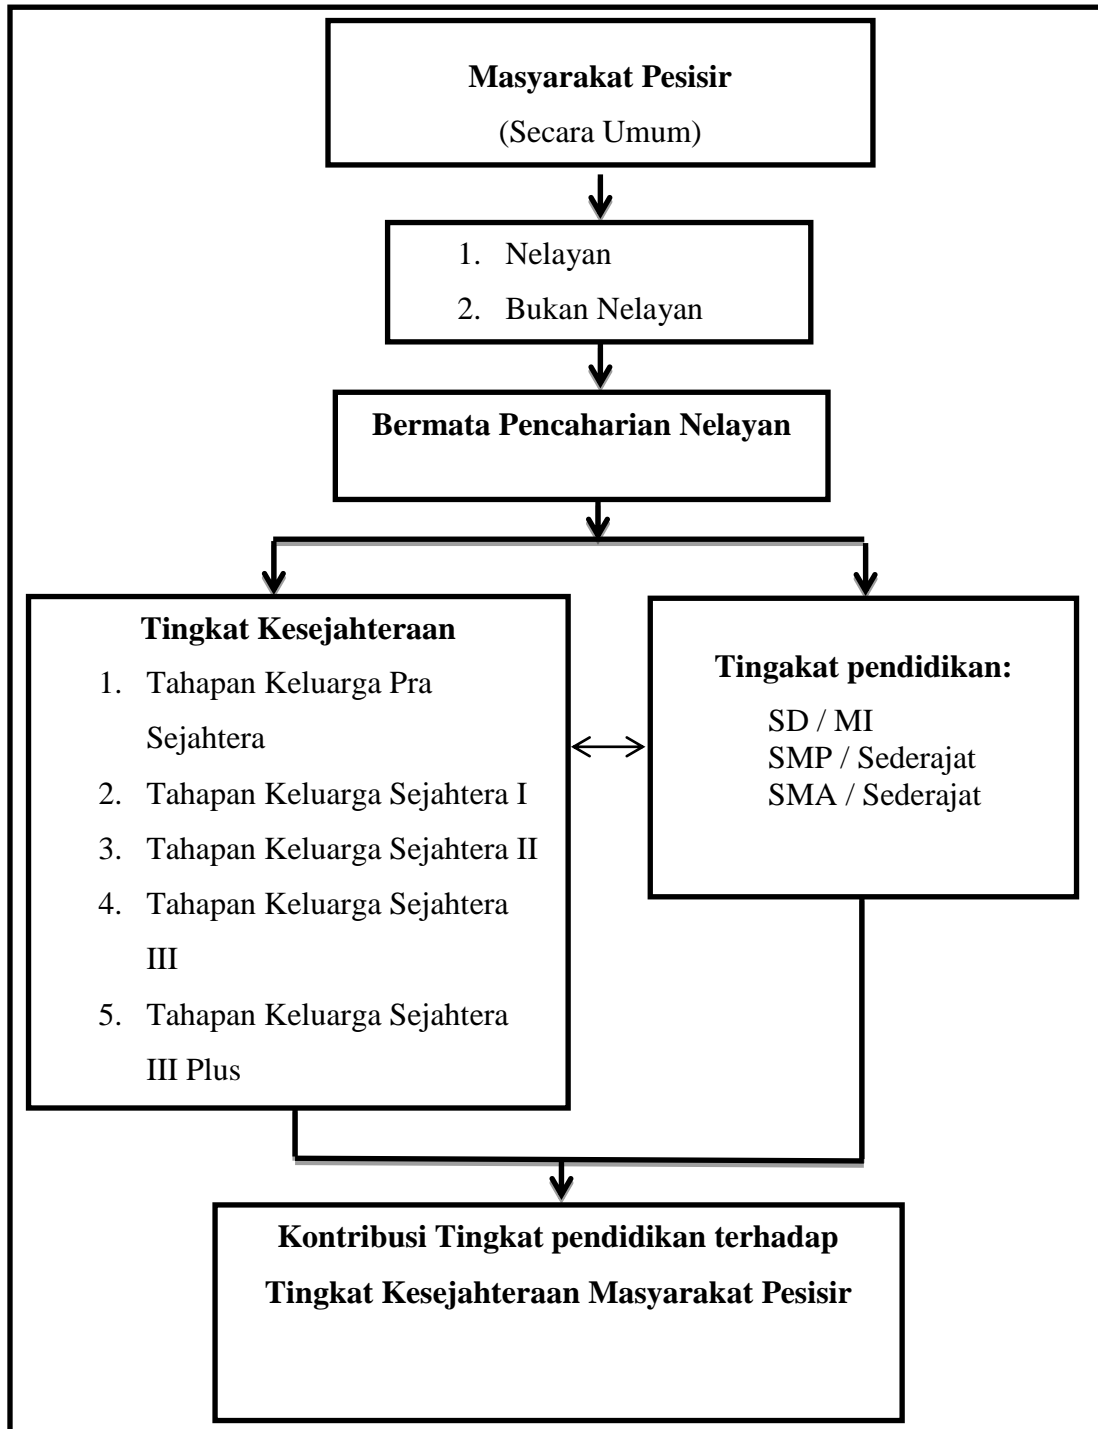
**Masyarakat Pesisir**
(Secara Umum)

1. Nelayan
2. Bukan Nelayan

**Bermata Pencaharian Nelayan**

**Tingkat Kesejahteraan**
1. Tahapan Keluarga Pra Sejahtera
2. Tahapan Keluarga Sejahtera I
3. Tahapan Keluarga Sejahtera II
4. Tahapan Keluarga Sejahtera III
5. Tahapan Keluarga Sejahtera III Plus

**Tingakat pendidikan:**
SD / MI
SMP / Sederajat
SMA / Sederajat

**Kontribusi Tingkat pendidikan terhadap Tingkat Kesejahteraan Masyarakat Pesisir**